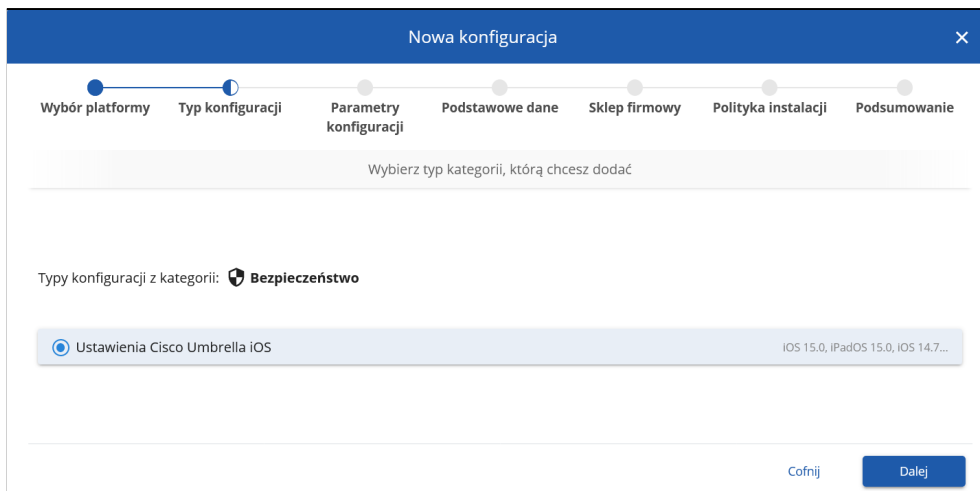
Nowa konfiguracja

×

Wybór platformy

Typ konfiguracji

Parametry konfiguracji

Podstawowe dane

Sklep firmowy

Polityka instalacji

Podsumowanie

Wybierz typ kategorii, którą chcesz dodać

Typy konfiguracji z kategorii: Bezpieczeństwo

Ustawienia Cisco Umbrella iOS

iOS 15.0, iPadOS 15.0, iOS 14.7...

Cofnij

Dalej